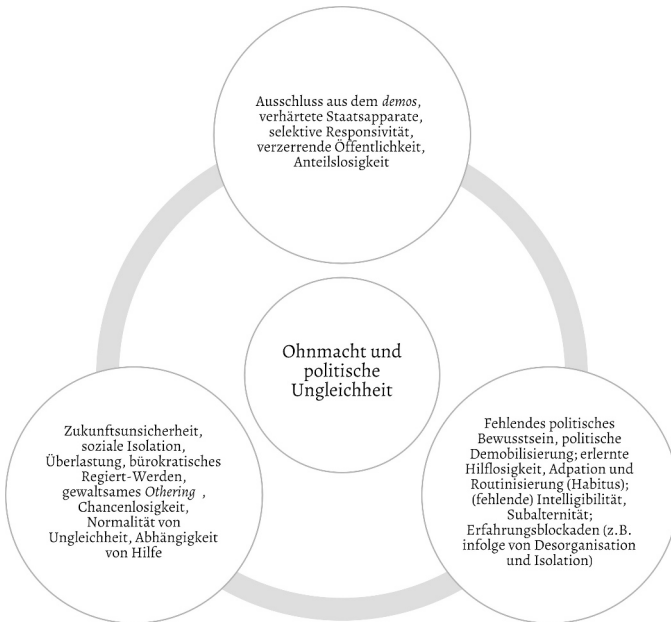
Ausschluss aus dem *demos*, verhärtete Staatsapparate, selektive Responsivität, verzerrende Öffentlichkeit, Anteilslosigkeit

Ohnmacht und politische Ungleichheit

Zukunftsunsicherheit, soziale Isolation, Überlastung, bürokratisches Regiert-Werden, gewaltsames *Othering* , Chancenlosigkeit, Normalität von Ungleichheit, Abhängigkeit von Hilfe

Fehlendes politisches Bewusstsein, politische Demobilisierung; erlernte Hilflosigkeit, Adpation und Routinisierung (Habitus); (fehlende) Intelligibilität, Subalternität; Erfahrungsblockaden (z.B. infolge von Desorganisation und Isolation)